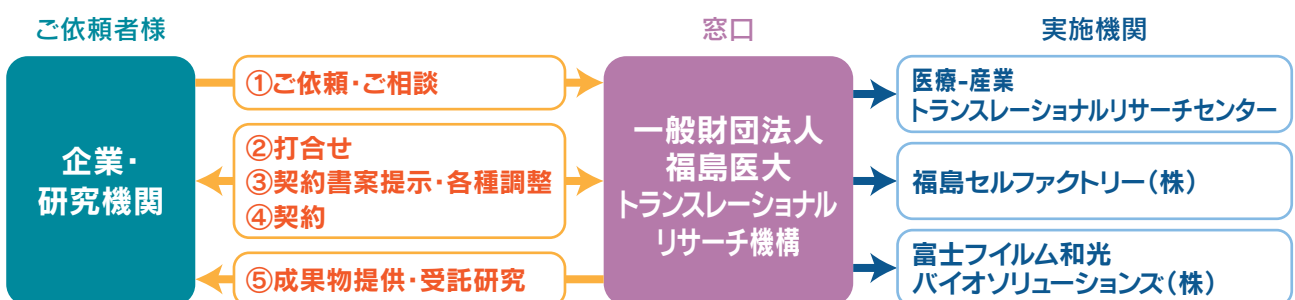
ご依頼者様

窓口

実施機関

企業・研究機関

①ご依頼・ご相談

②打合せ
③契約書案提示・各種調整
④契約

⑤成果物提供・受託研究

一般財団法人
福島医大
トランスレーショナル
リサーチ機構

医療-産業
トランスレーショナルリサーチセンター

福島セルファクトリー（株）

富士フイルム和光
バイオソリューションズ（株）